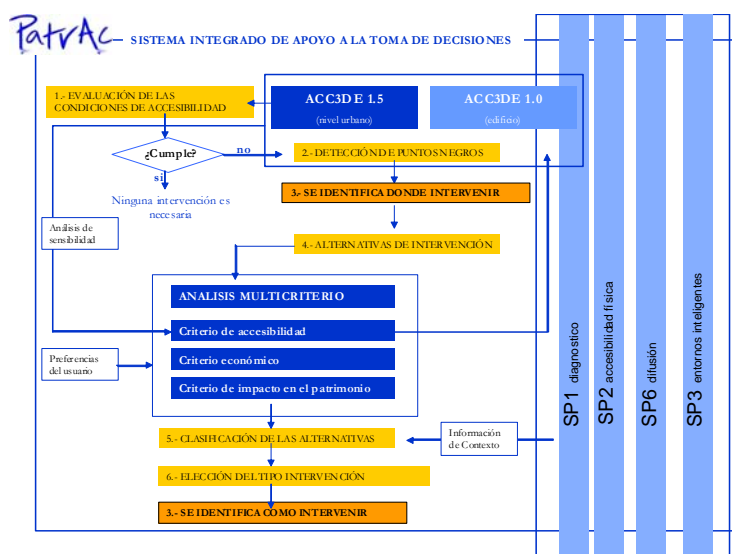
PatrAc SISTEMA INTEGRADO DE APOYO A LA TOMA DE DECISIONES

1.- EVALUACIÓN DE LAS CONDICIONES DE ACCESIBILIDAD

ACC3DE 1.5
(nivel urbano)

ACC3DE 1.0
(edificio)

¿Cumple?

no

2.- DETECCIÓN DE PUNTOS NEGROS

sí

Ninguna intervención es necesaria

3.- SE IDENTIFICA DONDE INTERVENIR

Analisis de sensibilidad

4.- ALTERNATIVAS DE INTERVENCIÓN

ANALISIS MULTICRITERIO

Criterio de accesibilidad

Preferencias del usuario

Criterio económico

Criterio de impacto en el patrimonio

5.- CLASIFICACIÓN DE LAS ALTERNATIVAS

Información de Contexto

6.- ELECCIÓN DEL TIPO INTERVENCIÓN

3.- SE IDENTIFICA CÓMO INTERVENIR

SP1 diagnostico

SP2 accesibilidad física

SP6 difusión

SP3 entornos inteligentes